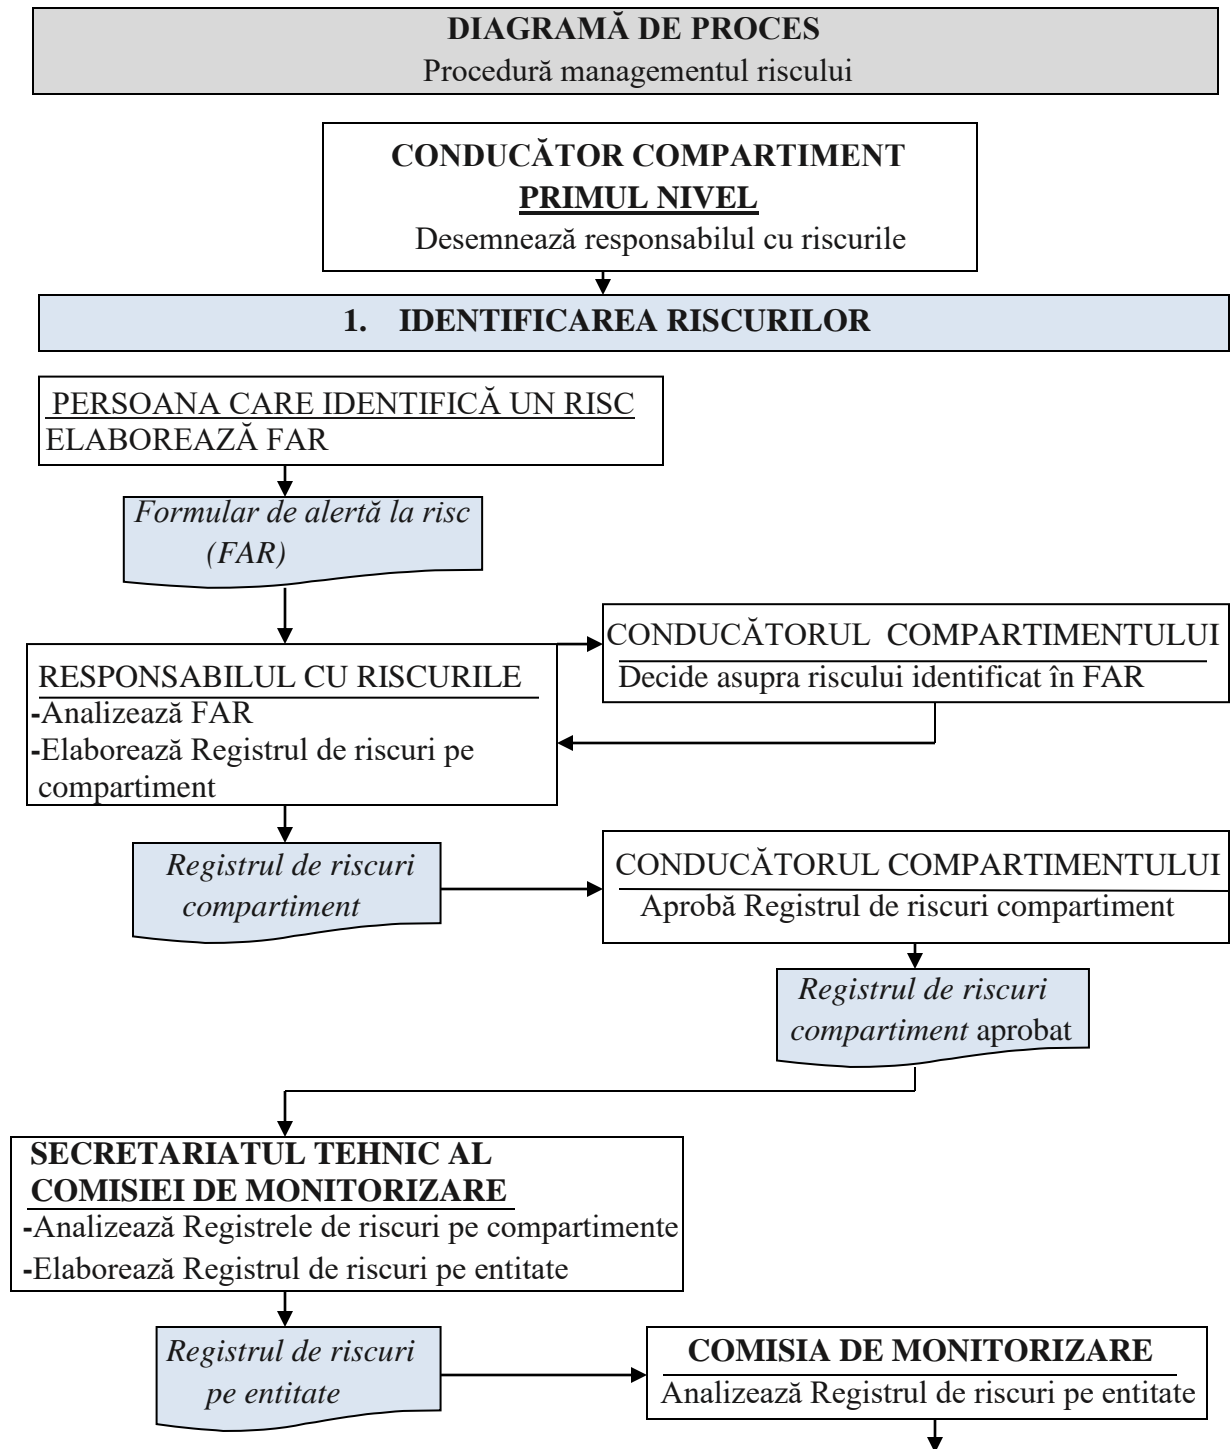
DIAGRAMĂ DE PROCES
Procedură managementul riscului

CONDUCĂTOR COMPARTIMENT
PRIMUL NIVEL
Desemnează responsabilul cu riscurile

1. IDENTIFICAREA RISCURILOR

PERSOANA CARE IDENTIFICĂ UN RISC
ELABOREAZĂ FAR

Formular de alertă la risc (FAR)

CONDUCĂTORUL COMPARTIMENTULUI
Decide asupra riscului identificat în FAR

RESPONSABILUL CU RISCURILE
-Analizează FAR
-Elaborează Registrul de riscuri pe compartiment

Registrul de riscuri compartiment

CONDUCĂTORUL COMPARTIMENTULUI
Aprobă Registrul de riscuri compartiment

Registrul de riscuri compartiment aprobat

SECRETARIATUL TEHNIC AL COMISIEI DE MONITORIZARE
-Analizează Registrele de riscuri pe compartimente
-Elaborează Registrul de riscuri pe entitate

Registrul de riscuri pe entitate

COMISIA DE MONITORIZARE
Analizează Registrul de riscuri pe entitate